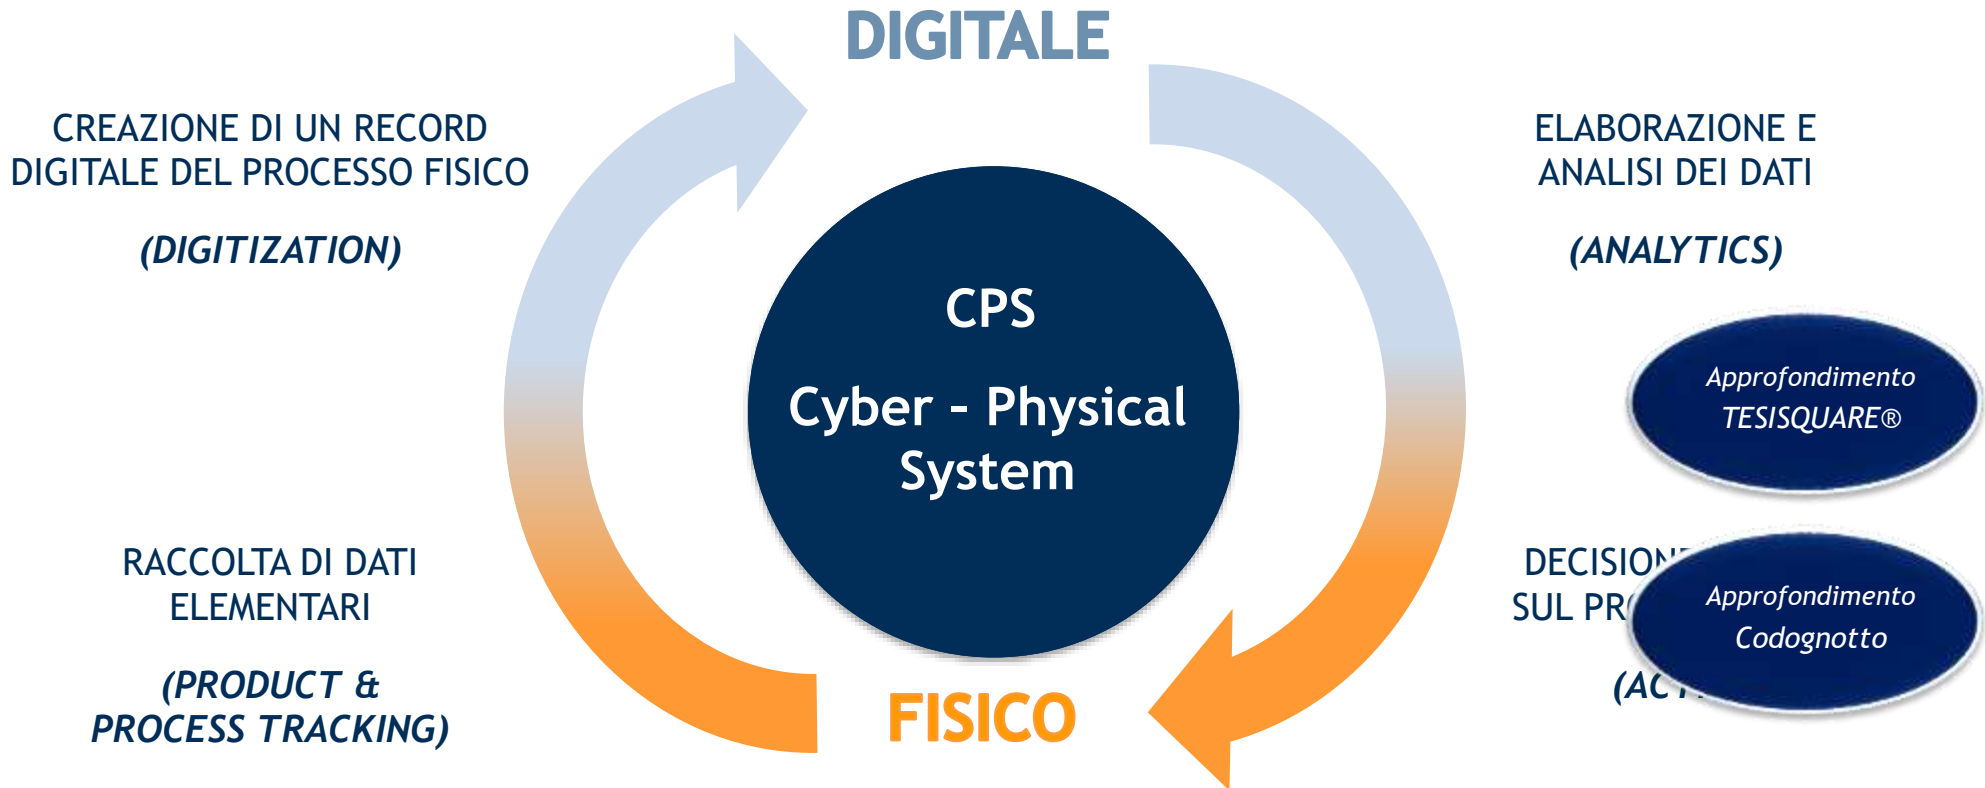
DIGITALE

CREAZIONE DI UN RECORD DIGITALE DEL PROCESSO FISICO

(DIGITIZATION)

ELABORAZIONE E ANALISI DEI DATI

(ANALYTICS)

CPS

Cyber - Physical System

Approfondimento TESISQUARE®

RACCOLTA DI DATI ELEMENTARI

(PRODUCT & PROCESS TRACKING)

DECISION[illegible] SUL PR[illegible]

(AC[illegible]

Approfondimento Codognotto

FISICO